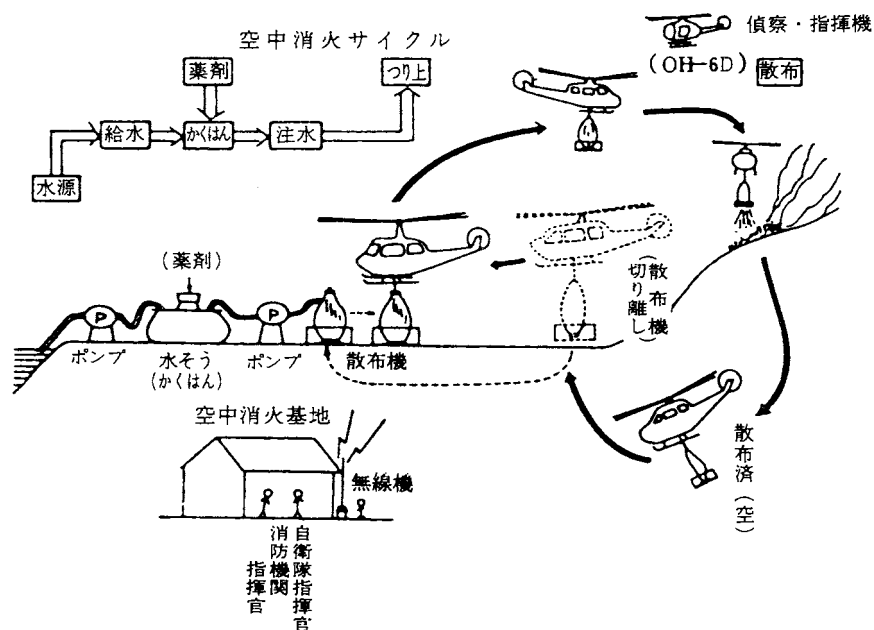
空中消火サイクル

薬剤

給水

かくはん

注水

つり上

水源

偵察・指揮機

（OH−6D）

散布

（薬剤）

P

P

ポンプ

水そう（かくはん）

ポンプ

散布機

（散布機切り離し）

散布済（空）

空中消火基地

無線機

消防機関指揮官

自衛隊指揮官